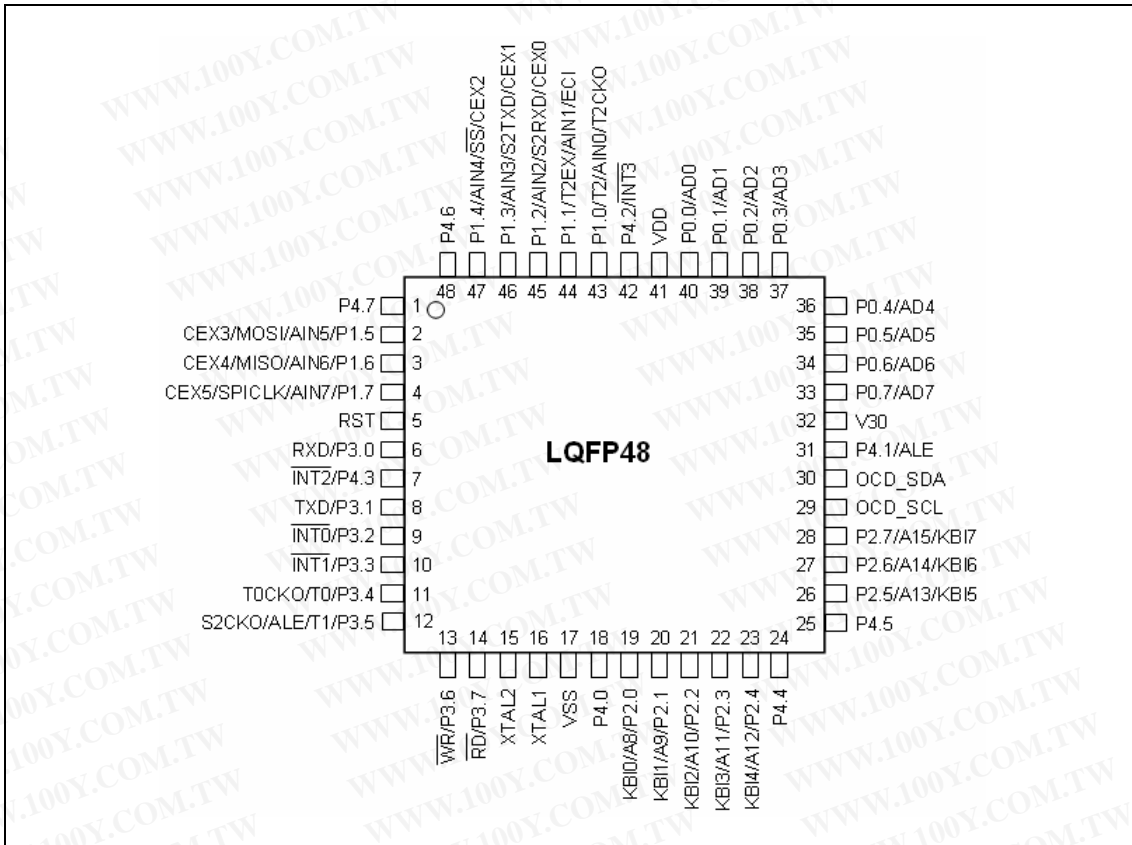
P4.6
P1.4/AIN4/$\overline{SS}$/CEX2
P1.3/AIN3/S2TXD/CEX1
P1.2/AIN2/S2RXD/CEX0
P1.1/T2EX/AIN1/ECI
P1.0/T2/AIN0/T2CKO
P4.2/$\overline{INT3}$
VDD
P0.0/AD0
P0.1/AD1
P0.2/AD2
P0.3/AD3

48 47 46 45 44 43 42 41 40 39 38 37

P4.7 1
CEX3/MOSI/AIN5/P1.5 2
CEX4/MISO/AIN6/P1.6 3
CEX5/SPICLK/AIN7/P1.7 4
RST 5
RXD/P3.0 6
$\overline{INT2}$/P4.3 7
TXD/P3.1 8
$\overline{INT0}$/P3.2 9
$\overline{INT1}$/P3.3 10
T0CKO/T0/P3.4 11
S2CKO/ALE/T1/P3.5 12

LQFP48

36 P0.4/AD4
35 P0.5/AD5
34 P0.6/AD6
33 P0.7/AD7
32 V30
31 P4.1/ALE
30 OCD_SDA
29 OCD_SCL
28 P2.7/A15/KBI7
27 P2.6/A14/KBI6
26 P2.5/A13/KBI5
25 P4.5

13 14 15 16 17 18 19 20 21 22 23 24

$\overline{WR}$/P3.6
$\overline{RD}$/P3.7
XTAL2
XTAL1
VSS
P4.0
KBI0/A8/P2.0
KBI1/A9/P2.1
KBI2/A10/P2.2
KBI3/A11/P2.3
KBI4/A12/P2.4
P4.4

WWW.100Y.COM.TW